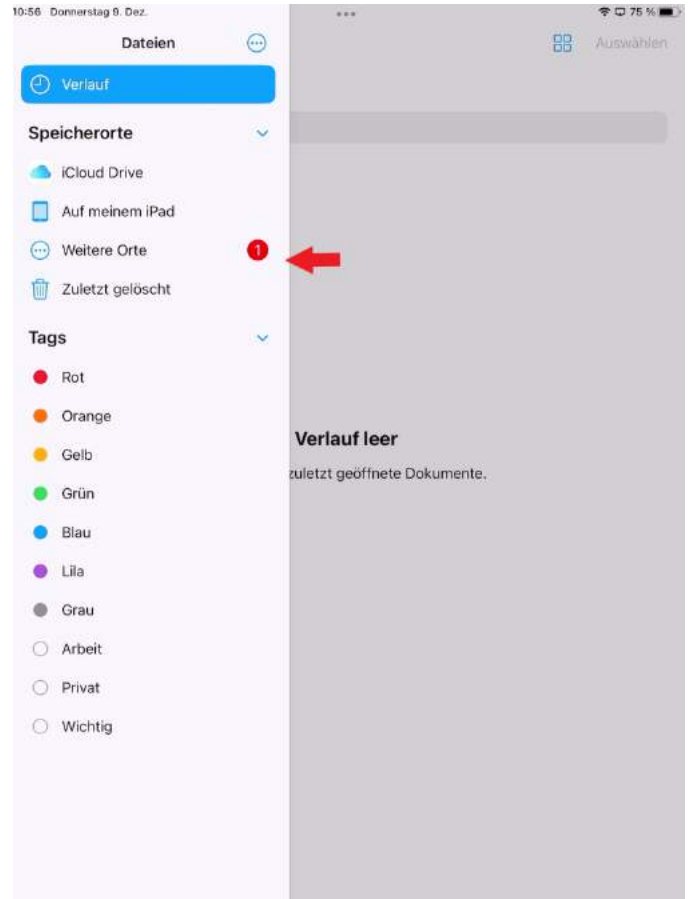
10:56 Donnerstag 9. Dez.

75 %

Dateien

Auswählen

Verlauf

Speicherorte

iCloud Drive

Auf meinem iPad

Weitere Orte

1

Zuletzt gelöscht

Tags

Rot

Orange

Gelb

Grün

Blau

Lila

Grau

Arbeit

Privat

Wichtig

Verlauf leer

zuletzt geöffnete Dokumente.